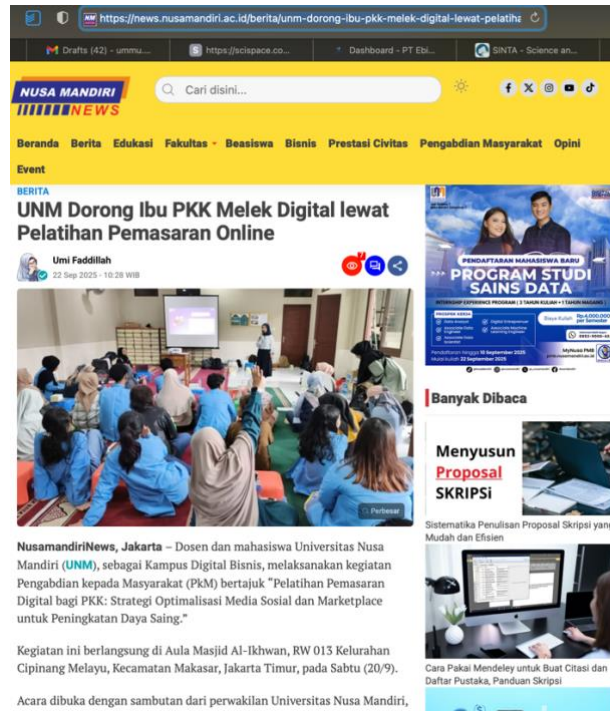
https://news.nusamandiri.ac.id/berita/unm-dorong-ibu-pkk-melek-digital-lewat-pelatiha

Drafts (42) - ummu... | https://scispace.co... | Dashboard - PT Ebi... | SINTA - Science an...

NUSA MANDIRI NEWS

Cari disini...

Beranda Berita Edukasi Fakultas Beasiswa Bisnis Prestasi Civitas Pengabdian Masyarakat Opini Event

BERITA

UNM Dorong Ibu PKK Melek Digital lewat Pelatihan Pemasaran Online

Umi Faddillah
22 Sep 2025 - 10:28 WIB

Perbesar

NusamandiriNews, Jakarta – Dosen dan mahasiswa Universitas Nusa Mandiri (UNM), sebagai Kampus Digital Bisnis, melaksanakan kegiatan Pengabdian kepada Masyarakat (PkM) bertajuk "Pelatihan Pemasaran Digital bagi PKK: Strategi Optimalisasi Media Sosial dan Marketplace untuk Peningkatan Daya Saing."

Kegiatan ini berlangsung di Aula Masjid Al-Ikhwan, RW 013 Kelurahan Cipinang Melayu, Kecamatan Makasar, Jakarta Timur, pada Sabtu (20/9).

Acara dibuka dengan sambutan dari perwakilan Universitas Nusa Mandiri,

PENDAFTARAN MAHASISWA BARU
PROGRAM STUDI SAINS DATA
INTERNSHIP EXPERIENCE PROGRAM ( 3 TAHUN KULIAH + 1 TAHUN MAGANG )
Biaya Kuliah Rp.4.000.000 per Semester

Banyak Dibaca

Menyusun Proposal SKRIPSI

Sistematika Penulisan Proposal Skripsi yang Mudah dan Efisien

Cara Pakai Mendeley untuk Buat Citasi dan Daftar Pustaka, Panduan Skripsi